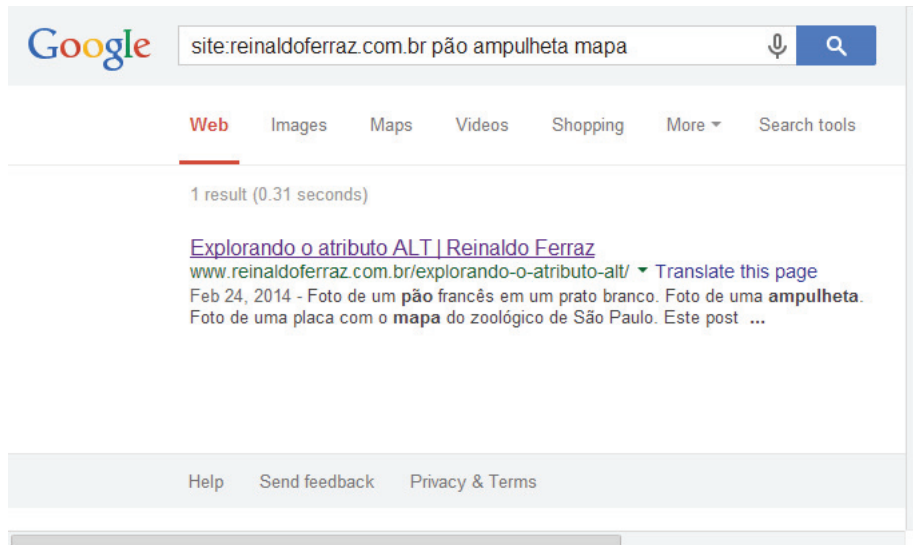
Google

site:reinaldoferraz.com.br pão ampulheta mapa

Web Images Maps Videos Shopping More Search tools

1 result (0.31 seconds)

Explorando o atributo ALT | Reinaldo Ferraz
www.reinaldoferraz.com.br/explorando-o-atributo-alt/ Translate this page
Feb 24, 2014 - Foto de um **pão** francês em um prato branco. Foto de uma **ampulheta**. Foto de uma placa com o **mapa** do zoológico de São Paulo. Este post ...

Help Send feedback Privacy & Terms